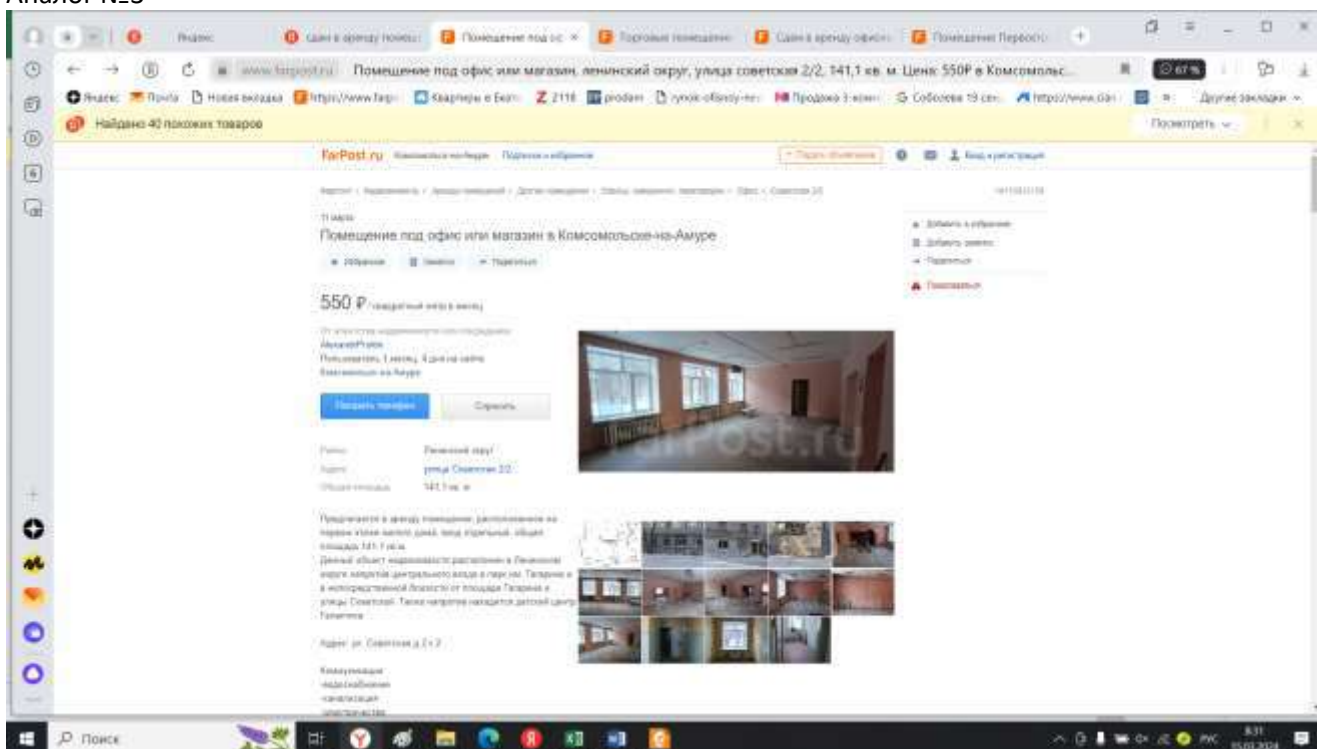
Аналог №3

Яндекс | Сдам в аренду помещ | Помещение под оф | Торговые помещения | Сдам в аренду офисн | Помещение Первост

www.farpost.ru Помещение под офис или магазин, ленинский округ, улица советская 2/2, 141,1 кв. м. Цена: 550Р в Комсомольс...

Яндекс Почта Новая вкладка https://www.farp Квартиры в Благ Z 2118 prodam rynok-ofisnoy-ne Продажа 3-комн Соболева 19 сен https://www.dari Другие закладки

Найдено 40 похожих товаров Посмотреть

FarPost.ru Комсомольск-на-Амуре Подписки и избранное + Подать объявление Вход и регистрация

11 марта

Помещение под офис или магазин в Комсомольске-на-Амуре

Избранное Заметка Поделиться

Добавить в избранное
Добавить заметку
Поделиться
Пожаловаться

550 ₽ квадратный метр в месяц

AkvarelProfm
Пользователь 1 месяц, 4 дня на сайте
Комсомольск-на-Амуре

Показать телефон Спросить

Район Ленинский округ
Адрес улица Советская 2/2
Общая площадь 141,1 кв. м

Предлагается в аренду помещение, расположенное на первом этаже кирпич дома, вход отдельный, общая площадь 141,1 кв.м.
Данный объект недвижимости расположен в Ленинском округе напротив центрального входа в парк им. Гагарина в непосредственной близости от площади Гагарина и улицы Советской. Также напротив находится детский центр Галактика

Адрес: ул. Советская д.2 к 2

Коммуникации:
-водоснабжение
-канализация
-электричество

Поиск

8:31
15.03.2024